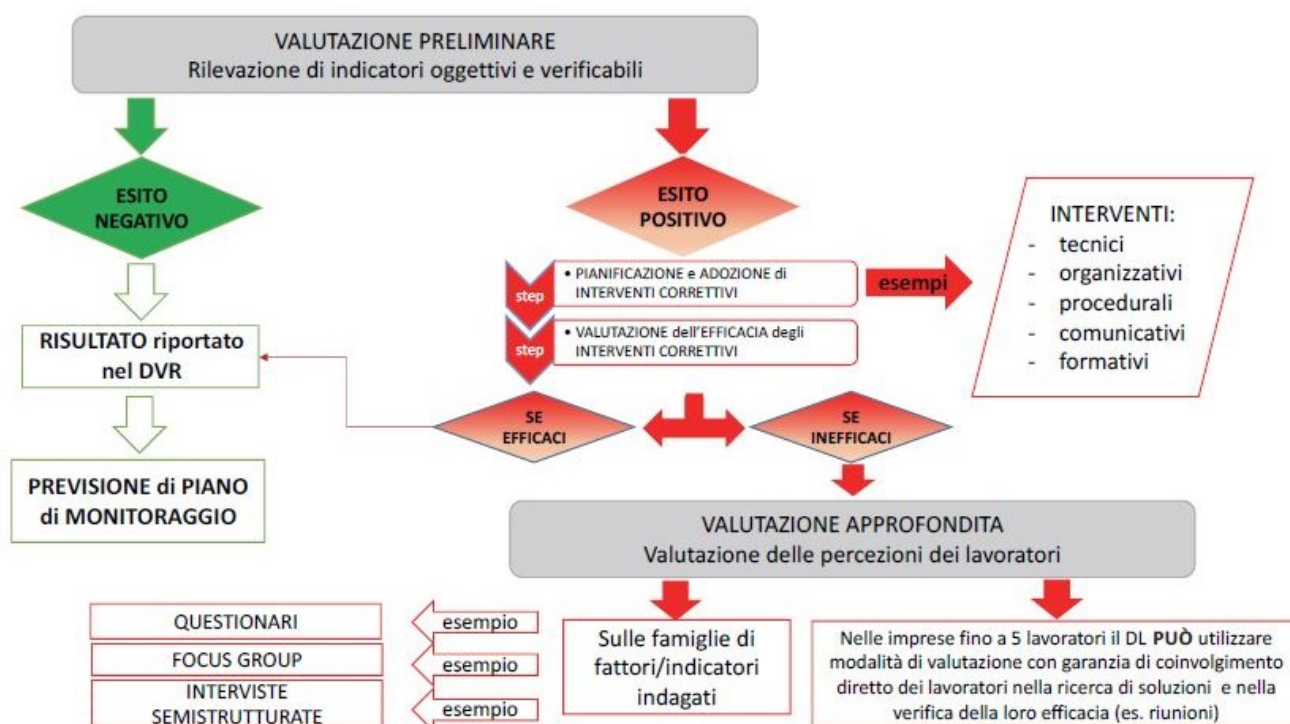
VALUTAZIONE PRELIMINARE
Rilevazione di indicatori oggettivi e verificabili

ESITO NEGATIVO

ESITO POSITIVO

RISULTATO riportato nel DVR

PREVISIONE di PIANO di MONITORAGGIO

step
• PIANIFICAZIONE e ADOZIONE di INTERVENTI CORRETTIVI

step
• VALUTAZIONE dell'EFFICACIA degli INTERVENTI CORRETTIVI

esempi

INTERVENTI:
- tecnici
- organizzativi
- procedurali
- comunicativi
- formativi

SE EFFICACI

SE INEFFICACI

VALUTAZIONE APPROFONDITA
Valutazione delle percezioni dei lavoratori

QUESTIONARI

FOCUS GROUP

INTERVISTE SEMISTRUTTURATE

esempio

esempio

esempio

Sulle famiglie di fattori/indicatori indagati

Nelle imprese fino a 5 lavoratori il DL **PUÒ** utilizzare modalità di valutazione con garanzia di coinvolgimento diretto dei lavoratori nella ricerca di soluzioni e nella verifica della loro efficacia (es. riunioni)